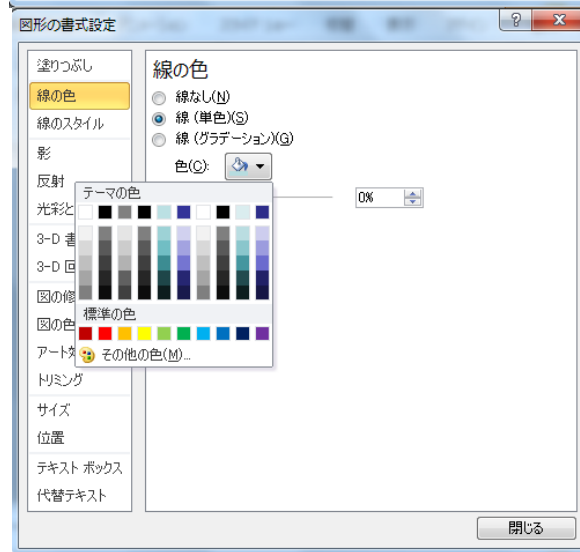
図形の書式設定

?
X

塗りつぶし
線の色
線のスタイル
影
反射
光彩と
3-D 書
3-D 回
図の修
図の色
アート効
トリミング
サイズ
位置
テキスト ボックス
代替テキスト

線の色
線なし(N)
線 (単色)(S)
線 (グラデーション)(G)
色(C):

テーマの色
標準の色
その他の色(M)...

0%

閉じる